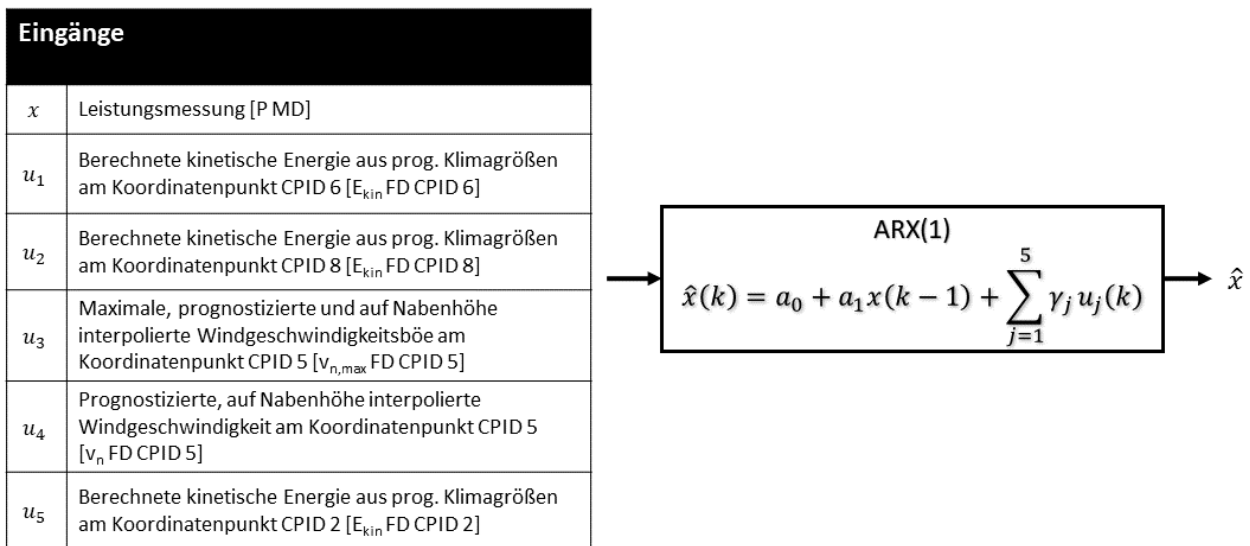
| Eingänge | |
|---|---|
| $x$ | Leistungsmessung [P MD] |
| $u_1$ | Berechnete kinetische Energie aus prog. Klimagrößen am Koordinatenpunkt CPID 6 [$E_{kin}$ FD CPID 6] |
| $u_2$ | Berechnete kinetische Energie aus prog. Klimagrößen am Koordinatenpunkt CPID 8 [$E_{kin}$ FD CPID 8] |
| $u_3$ | Maximale, prognostizierte und auf Nabenhöhe interpolierte Windgeschwindigkeitsböe am Koordinatenpunkt CPID 5 [$v_{n,max}$ FD CPID 5] |
| $u_4$ | Prognostizierte, auf Nabenhöhe interpolierte Windgeschwindigkeit am Koordinatenpunkt CPID 5 [$v_n$ FD CPID 5] |
| $u_5$ | Berechnete kinetische Energie aus prog. Klimagrößen am Koordinatenpunkt CPID 2 [$E_{kin}$ FD CPID 2] |

ARX(1)
$\hat{x}(k) = a_0 + a_1 x(k-1) + \sum_{j=1}^{5} \gamma_j u_j(k)$

$\hat{x}$